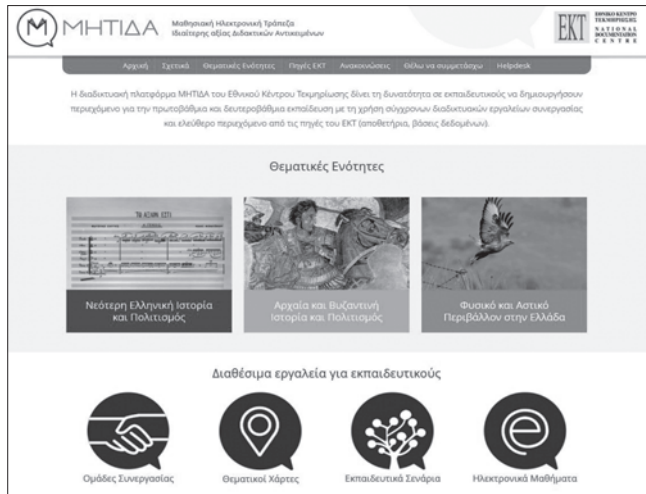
ΜΗΤΙΔΑ Μαθησιακή Ηλεκτρονική Τράπεζα Ιδιαίτερης αξίας Διδακτικών Αντικειμένων

EKT ΕΘΝΙΚΟ ΚΕΝΤΡΟ ΤΕΚΜΗΡΙΩΣΗΣ NATIONAL DOCUMENTATION CENTRE

Αρχική Σχετικά Θεματικές Ενότητες Πηγές ΕΚΤ Ανακοινώσεις Θέλω να συμμετάσχω Helpdesk

Η διαδικτυακή πλατφόρμα ΜΗΤΙΔΑ του Εθνικού Κέντρου Τεκμηρίωσης δίνει τη δυνατότητα σε εκπαιδευτικούς να δημιουργήσουν περιεχόμενο για την πρωτοβάθμια και δευτεροβάθμια εκπαίδευση με τη χρήση σύγχρονων διαδικτυακών εργαλείων συνεργασίας και ελεύθερο περιεχόμενο από τις πηγές του ΕΚΤ (αποθετήρια, βάσεις δεδομένων).

Θεματικές Ενότητες

Νεότερη Ελληνική Ιστορία και Πολιτισμός

Αρχαία και Βυζαντινή Ιστορία και Πολιτισμός

Φυσικό και Αστικό Περιβάλλον στην Ελλάδα

Διαθέσιμα εργαλεία για εκπαιδευτικούς

Ομάδες Συνεργασίας

Θεματικοί Χάρτες

Εκπαιδευτικά Σενάρια

Ηλεκτρονικά Μαθήματα